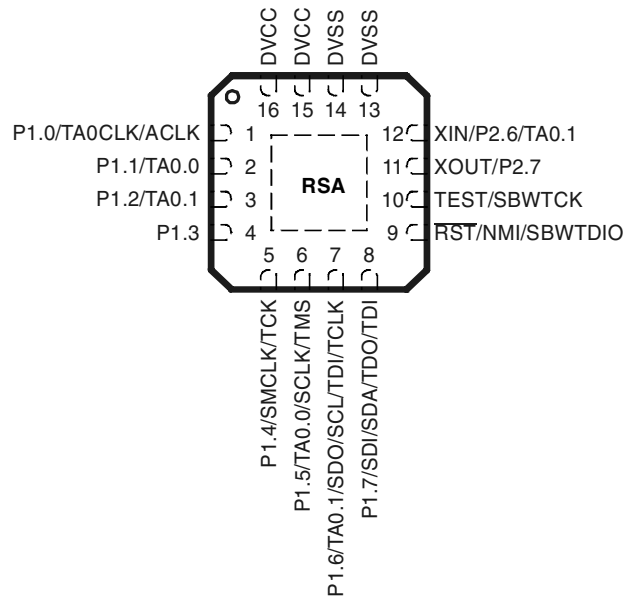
DVCC
DVCC
DVSS
DVSS
16 15 14 13

P1.0/TA0CLK/ACLK 1
P1.1/TA0.0 2
P1.2/TA0.1 3
P1.3 4

RSA

12 XIN/P2.6/TA0.1
11 XOUT/P2.7
10 TEST/SBWTCK
9 $\overline{RST}$/NMI/SBWTDIO

5 6 7 8

P1.4/SMCLK/TCK
P1.5/TA0.0/SCLK/TMS
P1.6/TA0.1/SDO/SCL/TDI/TCLK
P1.7/SDI/SDA/TDO/TDI